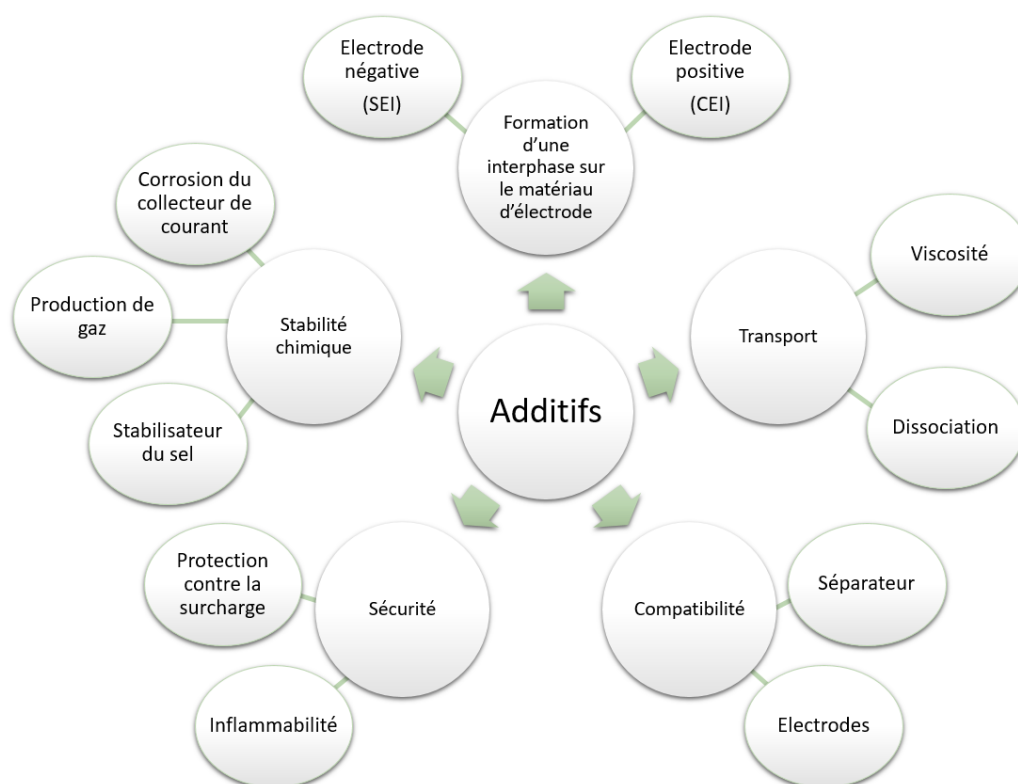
Additifs

Formation d'une interphase sur le matériau d'électrode

Electrode négative (SEI)

Electrode positive (CEI)

Transport

Viscosité

Dissociation

Compatibilité

Séparateur

Electrodes

Sécurité

Protection contre la surcharge

Inflammabilité

Stabilité chimique

Corrosion du collecteur de courant

Production de gaz

Stabilisateur du sel